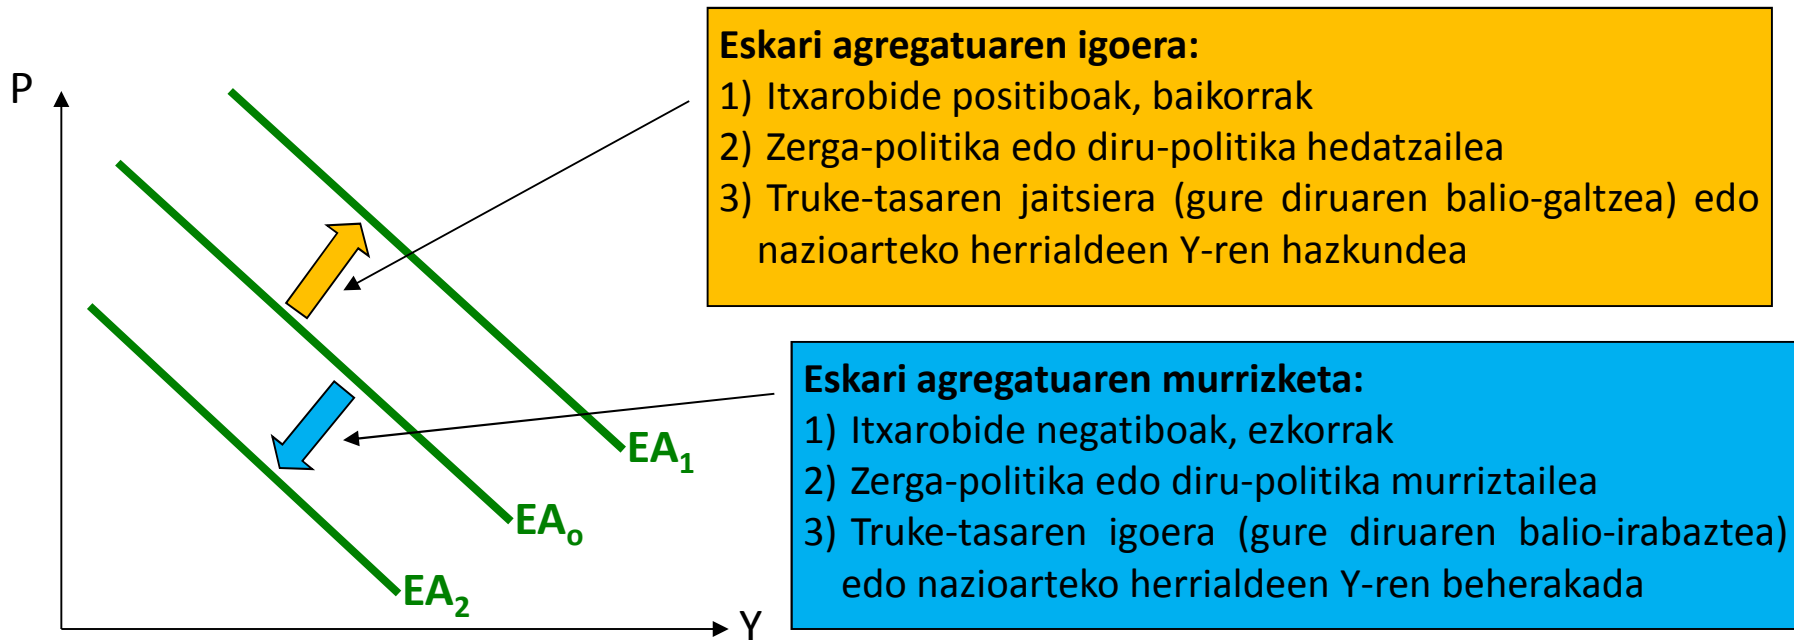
P

Y

$EA_1$

$EA_o$

$EA_2$

**Eskari agregatuaren igoera:**
1) Itxarobide positiboak, baikorrak
2) Zerga-politika edo diru-politika hedatzailea
3) Truke-tasaren jaitsiera (gure diruaren balio-galtzea) edo nazioarteko herrialdeen Y-ren hazkundea

**Eskari agregatuaren murrizketa:**
1) Itxarobide negatiboak, ezkorrak
2) Zerga-politika edo diru-politika murriztailea
3) Truke-tasaren igoera (gure diruaren balio-irabaztea) edo nazioarteko herrialdeen Y-ren beherakada